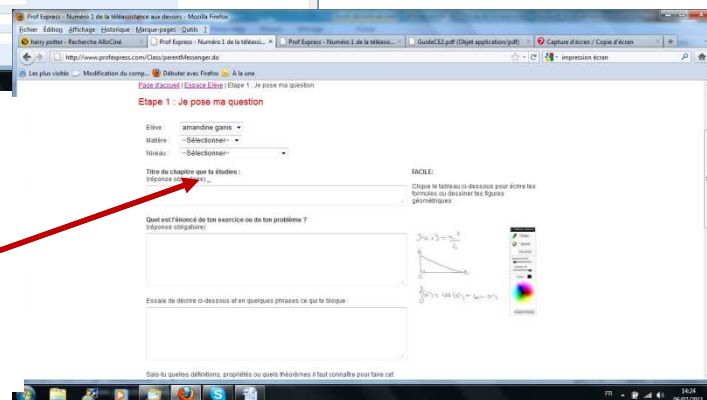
Prof Express - Numéro 1 de la téléassistance aux devoirs - Mozilla Firefox

Fichier Édition Affichage Historique Marque-pages Outils ?

harry potter - Recherche AlloCiné | Prof Express - Numéro 1 de la téléassi... | Prof Express - Numéro 1 de la téléassi... | GuideCE2.pdf (Objet application/pdf) | Capture d'écran / Copie d'écran

http://www.profexpress.com/Class/parentMessenger.do

impression écran

Les plus visités | Modification du comp... | Débuter avec Firefox | À la une

Page d'accueil | Espace Elève | Etape 1 : Je pose ma question

Etape 1 : Je pose ma question

Elève : amandine ganis

Matière : --Sélectionner--

Niveau : --Sélectionner--

Titre du chapitre que tu étudies :
(réponse obligatoire)

FACILE:
Clique le tableau ci-dessous pour écrire tes formules ou dessiner tes figures géométriques

Quel est l'énoncé de ton exercice ou de ton problème ?
(réponse obligatoire)

Essaie de décrire ci-dessous et en quelques phrases ce qui te bloque :

Sais-tu quelles définitions, propriétés ou quels théorèmes il faut connaître pour faire cet

FR 14:24